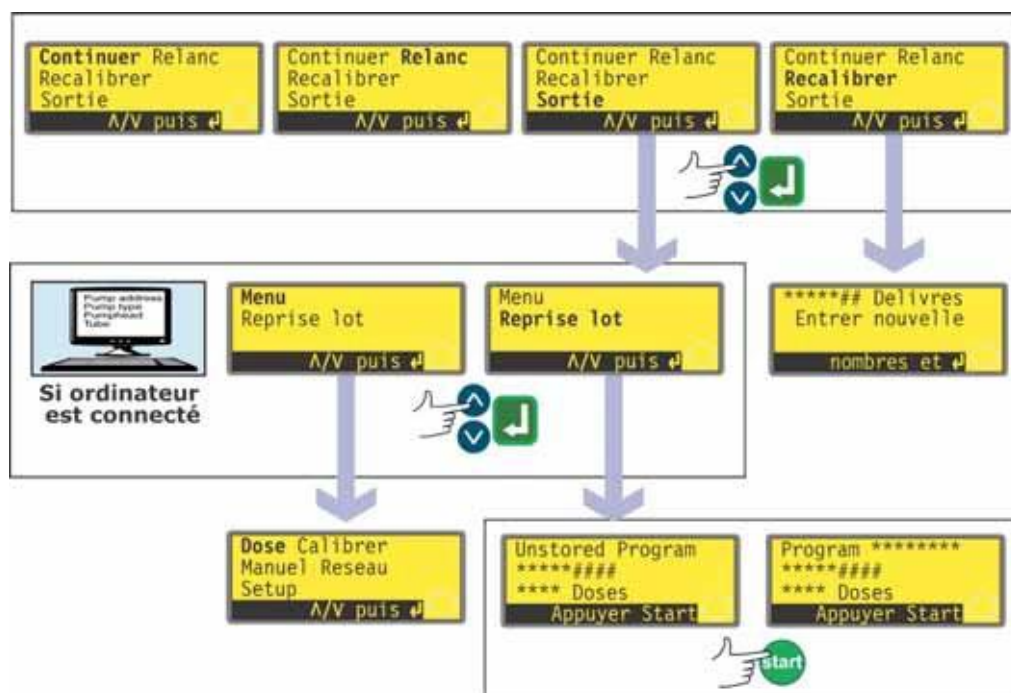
Continuer Relanc
Recalibrer
Sortie
Λ/V puis ↵

Continuer Relanc
Recalibrer
Sortie
Λ/V puis ↵

Continuer Relanc
Recalibrer
Sortie
Λ/V puis ↵

Continuer Relanc
Recalibrer
Sortie
Λ/V puis ↵

Pump address
Pump type
Pumphead
Tube

Si ordinateur est connecté

Menu
Reprise lot
Λ/V puis ↵

Menu
Reprise lot
Λ/V puis ↵

*****## Delivres
Entrer nouvelle
nombres et ↵

Dose Calibrer
Manuel Reseau
Setup
Λ/V puis ↵

Unstored Program
*****####
**** Doses
Appuyer Start

Program ********
*****####
**** Doses
Appuyer Start

start